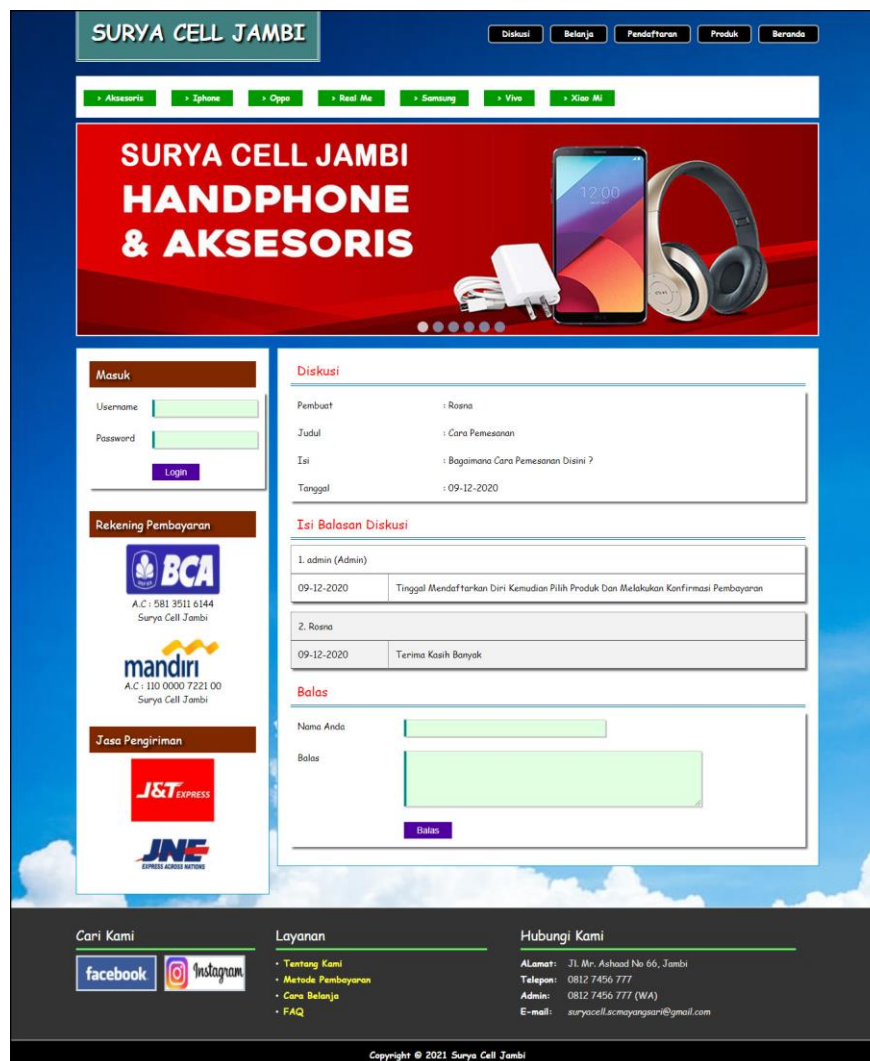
SURYA CELL JAMBI

Diskusi Belanja Pendaftaran Produk Beranda

› Aksesoris › Iphone › Oppo › Real Me › Samsung › Vivo › Xiao Mi

SURYA CELL JAMBI
HANDPHONE
& AKSESORIS

Masuk

Username

Password

Login

Rekening Pembayaran

BCA

A.C : 581 3511 6144
Surya Cell Jambi

mandiri

A.C : 110 0000 7221 00
Surya Cell Jambi

Jasa Pengiriman

J&T EXPRESS

JNE
EXPRESS ACROSS NATIONS

Diskusi

Pembuat : Rosna

Judul : Cara Pemesanan

Isi : Bagaimana Cara Pemesanan Disini ?

Tanggal : 09-12-2020

Isi Balasan Diskusi

1. admin (Admin)

| 09-12-2020 | Tinggal Mendaftarkan Diri Kemudian Pilih Produk Dan Melakukan Konfirmasi Pembayaran |
|---|---|

2. Rosna

| 09-12-2020 | Terima Kasih Banyak |
|---|---|

Balas

Nama Anda

Balas

Balas

Cari Kami

facebook Instagram

Layanan

· Tentang Kami
· Metode Pembayaran
· Cara Belanja
· FAQ

Hubungi Kami

Alamat: Jl. Mr. Ashaad No 66, Jambi
Telepon: 0812 7456 777
Admin: 0812 7456 777 (WA)
E-mail: suryacell.scmayangsari@gmail.com

Copyright © 2021 Surya Cell Jambi